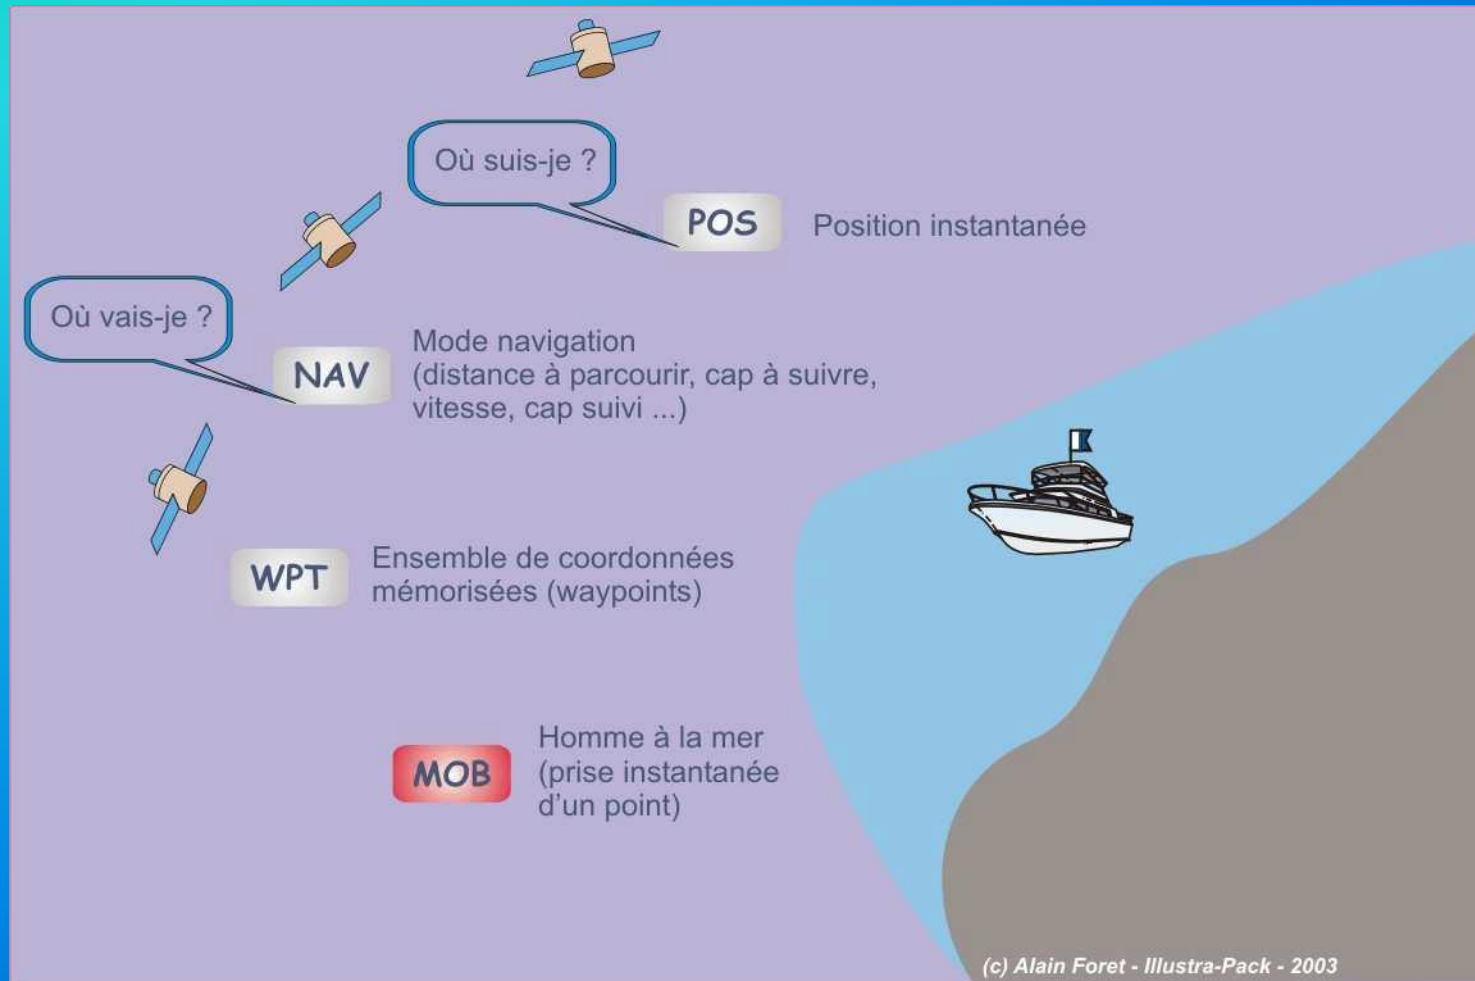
Où suis-je ?

POS Position instantanée

Où vais-je ?

NAV Mode navigation (distance à parcourir, cap à suivre, vitesse, cap suivi ...)

WPT Ensemble de coordonnées mémorisées (waypoints)

MOB Homme à la mer (prise instantanée d'un point)

(c) Alain Foret - Illustra-Pack - 2003